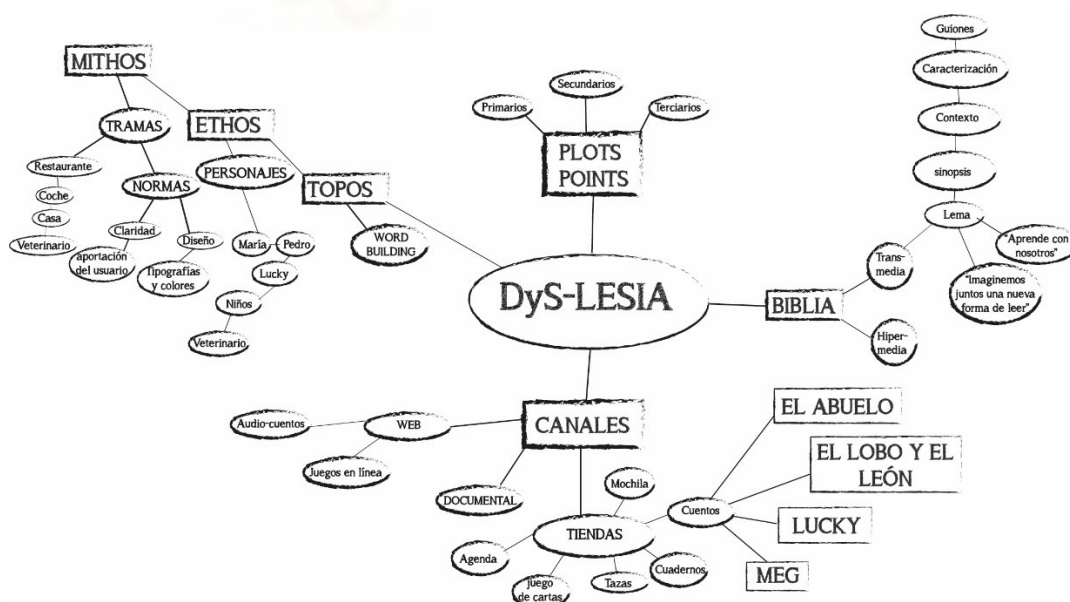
DyS-LESIA

MITHOS

TRAMAS

Restaurante

Coche

Casa

Veterinario

NORMAS

Claridad

aportación del usuario

Diseño

Tipografías y colores

ETHOS

PERSONAJES

María

Pedro

Lucky

Niños

Veterinario

TOPOS

WORD BUILDING

PLOTS POINTS

Primarios

Secundarios

Terciarios

BIBLIA

Trans-media

Hiper-media

Lema

"Aprende con nosotros"

"Imaginemos juntos una nueva forma de leer"

sinopsis

Contexto

Caracterización

Guiones

CANALES

WEB

Audio-cuentos

Juegos en línea

DOCUMENTAL

TIENDAS

Mochila

Agenda

Juego de cartas

Tazas

Cuadernos

Cuentos

EL ABUELO

EL LOBO Y EL LEÓN

LUCKY

MEG